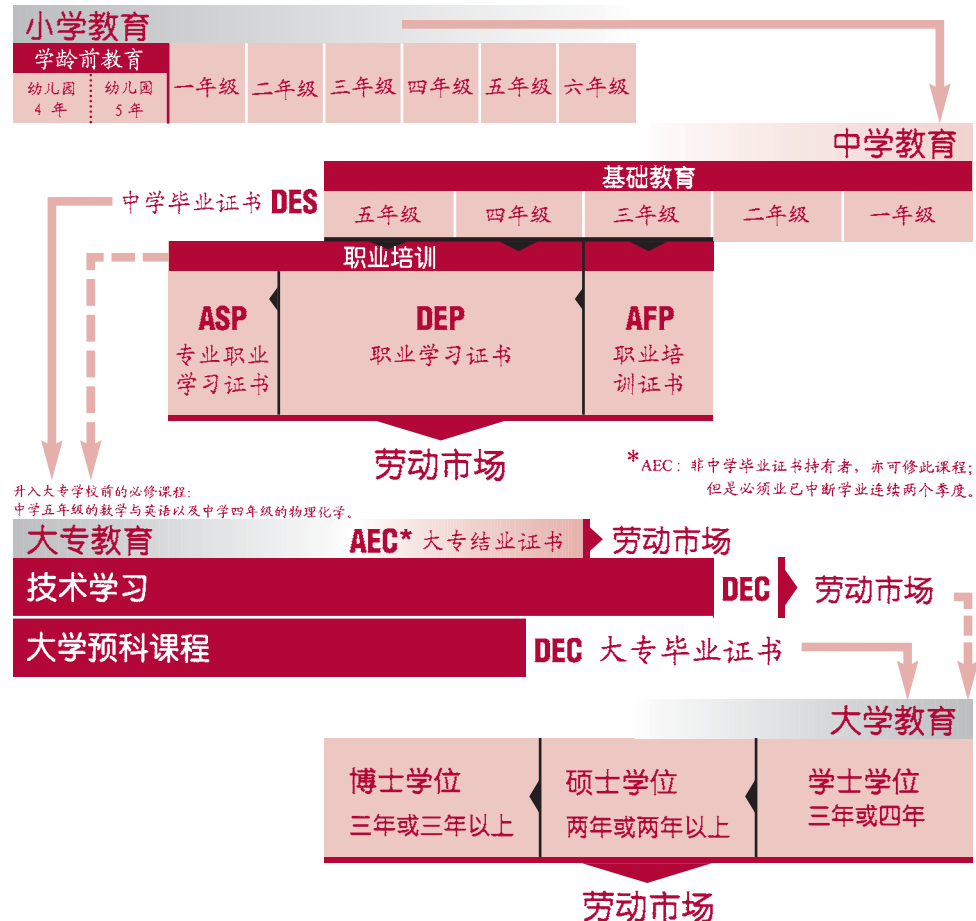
小学教育

学龄前教育

幼儿园 4 年 | 幼儿园 5 年 | 一年级 | 二年级 | 三年级 | 四年级 | 五年级 | 六年级

中学教育

基础教育

中学毕业证书 DES

五年级 | 四年级 | 三年级 | 二年级 | 一年级

职业培训

ASP 专业职业学习证书

DEP 职业学习证书

AFP 职业培训证书

劳动市场

*AEC：非中学毕业证书持有者，亦可修此课程；但是必须业已中断学业连续两个季度。

升入大专学校前的必修课程：中学五年级的数学与英语以及中学四年级的物理化学。

大专教育

AEC* 大专结业证书

劳动市场

技术学习

DEC

劳动市场

大学预科课程

DEC 大专毕业证书

大学教育

博士学位 三年或三年以上

硕士学位 两年或两年以上

学士学位 三年或四年

劳动市场